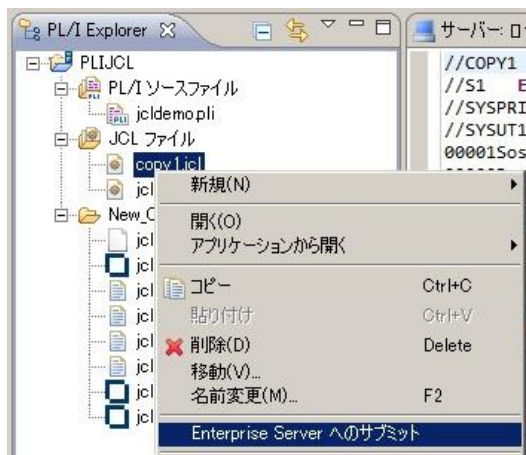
PL/I Explorer ☒

サーバー: ロ

PLIJCL
PL/I ソースファイル
jcldemo.pli
JCL ファイル
copy1.jcl
jcl
New_C
jcl
jcl
jcl
jcl
jcl
jcl
jcl
jcl

//COPY1
//S1 E
//SYSPRI
//SYSUT1
00001Sos

新規(N)
開く(O)
アプリケーションから開く
コピー Ctrl+C
貼り付け Ctrl+V
削除(D) Delete
移動(V)...
名前変更(M)... F2
Enterprise Server へのサブミット